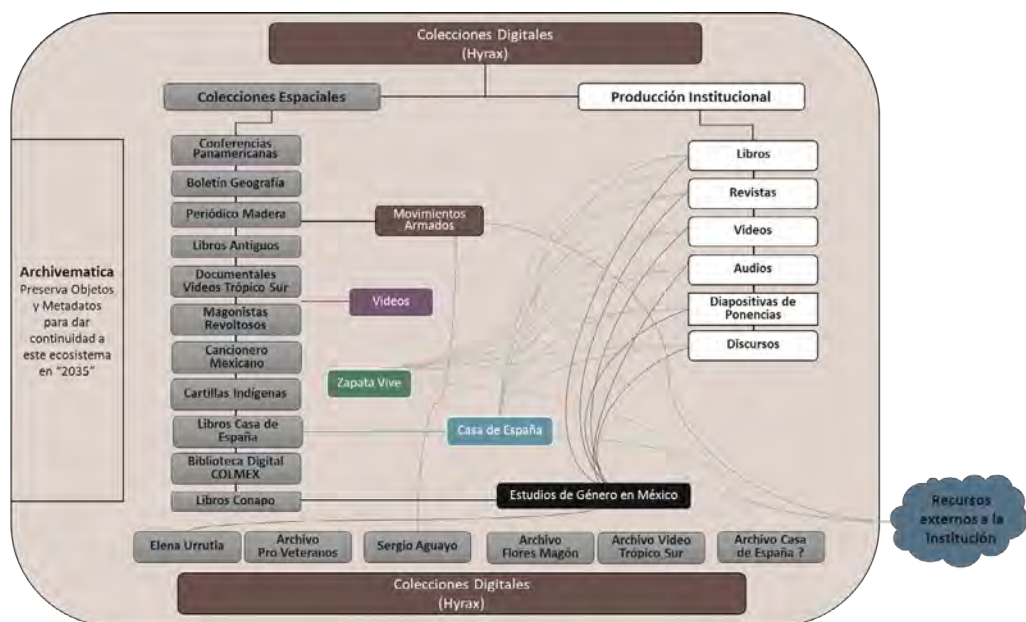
Colecciones Digitales
(Hyrax)

Colecciones Espaciales

Producción Institucional

Conferencias Panamericanas

Boletín Geografía

Periódico Madera

Libros Antiguos

Documentales Videos Trópico Sur

Magonistas Revoltosos

Cancionero Mexicano

Cartillas Indígenas

Libros Casa de España

Biblioteca Digital COLMEX

Libros Conapo

Movimientos Armados

Videos

Zapata Vive

Casa de España

Estudios de Género en México

Libros

Revistas

Videos

Audios

Diapositivas de Ponencias

Discursos

Archivematica
Preserva Objetos y Metadatos para dar continuidad a este ecosistema en "2035"

Recursos externos a la Institución

Elena Urrutia

Archivo Pro Veteranos

Sergio Aguayo

Archivo Flores Magón

Archivo Video Trópico Sur

Archivo Casa de España ?

Colecciones Digitales
(Hyrax)